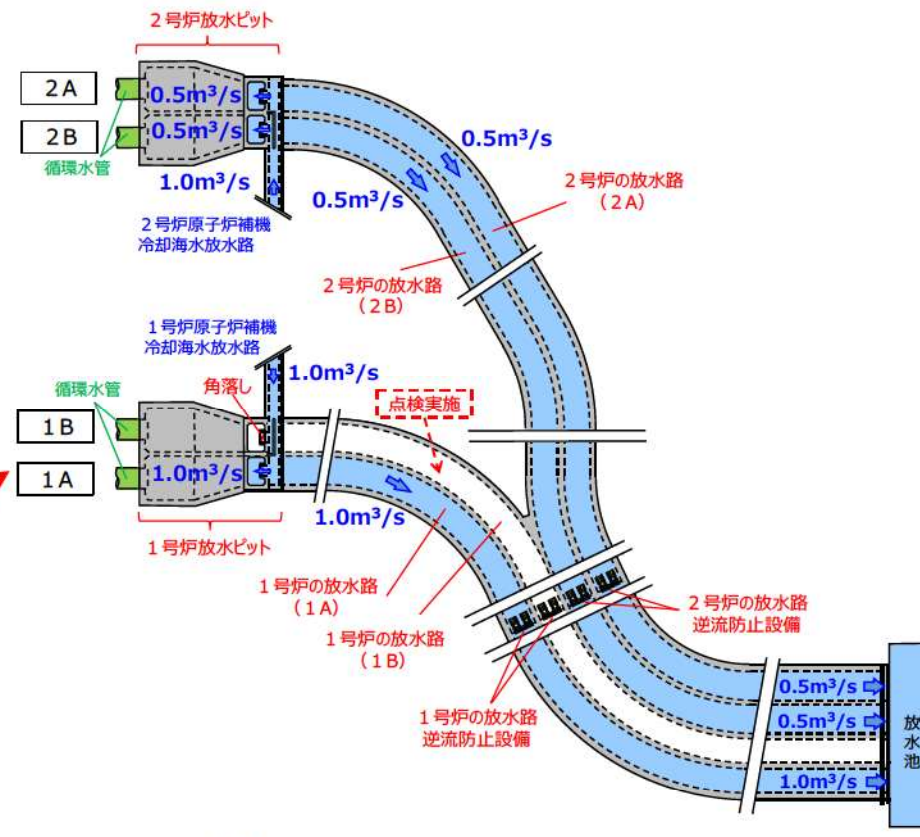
2号炉放水ピット

2A

2B

$0.5m^3/s$

$0.5m^3/s$

循環水管

$1.0m^3/s$

2号炉原子炉補機冷却海水放水路

$0.5m^3/s$

$0.5m^3/s$

2号炉の放水路（2A）

2号炉の放水路（2B）

1号炉原子炉補機冷却海水放水路

$1.0m^3/s$

循環水管

角落し

点検実施

1B

1A

$1.0m^3/s$

$1.0m^3/s$

1号炉放水ピット

1号炉の放水路（1A）

1号炉の放水路（1B）

2号炉の放水路逆流防止設備

1号炉の放水路逆流防止設備

$0.5m^3/s$

$0.5m^3/s$

$1.0m^3/s$

放水池